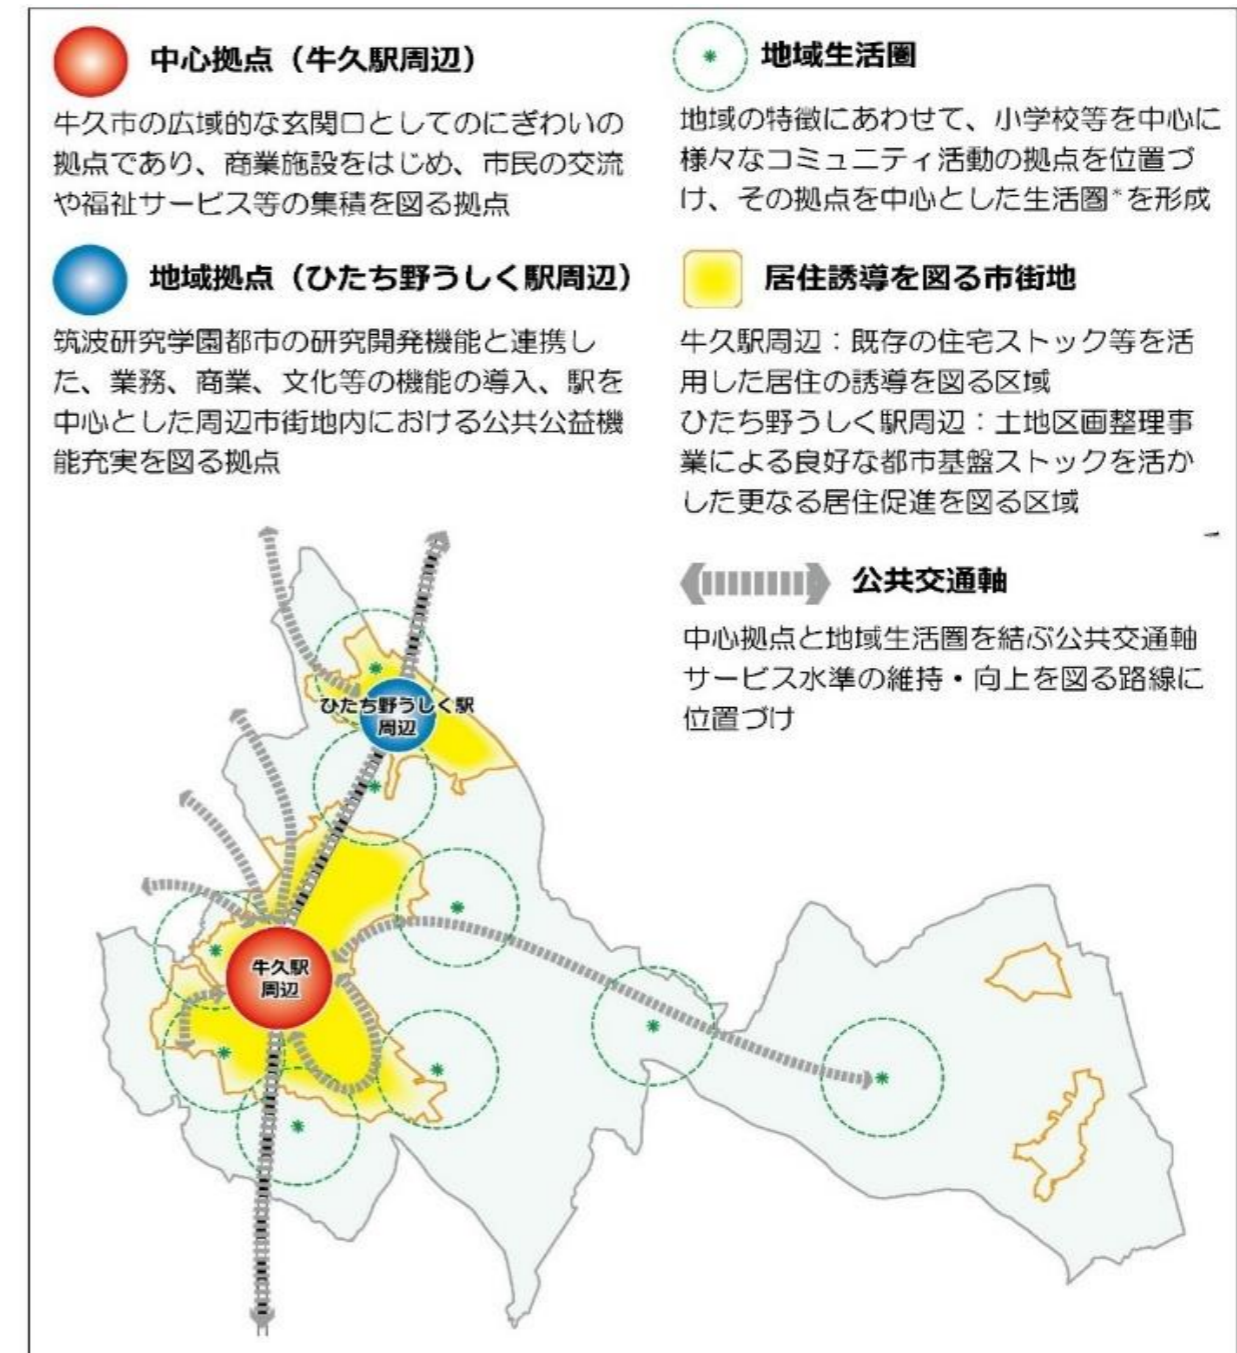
中心拠点（牛久駅周辺）

牛久市の広域的な玄関口としてのにぎわいの拠点であり、商業施設をはじめ、市民の交流や福祉サービス等の集積を図る拠点

地域拠点（ひたち野うしく駅周辺）

筑波研究学園都市の研究開発機能と連携した、業務、商業、文化等の機能の導入、駅を中心とした周辺市街地内における公共公益機能充実を図る拠点

地域生活圏

地域の特徴にあわせて、小学校等を中心に様々なコミュニティ活動の拠点を位置づけ、その拠点を中心とした生活圏*を形成

居住誘導を図る市街地

牛久駅周辺：既存の住宅ストック等を活用した居住の誘導を図る区域
ひたち野うしく駅周辺：土地区画整理事業による良好な都市基盤ストックを活かした更なる居住促進を図る区域

公共交通軸

中心拠点と地域生活圏を結ぶ公共交通軸サービス水準の維持・向上を図る路線に位置づけ

ひたち野うしく駅周辺

牛久駅周辺